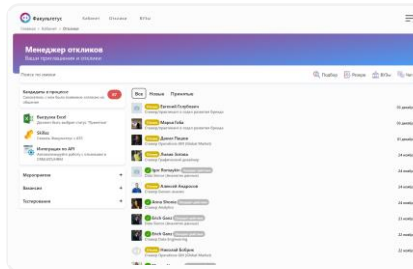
Факультетус Кабинет Отклики ВУЗы

Менеджер откликов
Ваши приглашения и отклики

Поиск по имени

Подбор Резюме ВУЗы

Кандидаты в процессе 37

Выгрузка Excel

SkillBox

Интеграции по API

Мероприятия +

Вакансии +

Тестирование +

Все Новые Принятые

Евгений Голубицкин

Мария Гибе

Даниил Пашков

Лилия Зотова

Igor Romaykin

Алексей Андронов

Anna Shemo

Erich Gans

Erich Gans

Николай Бобров